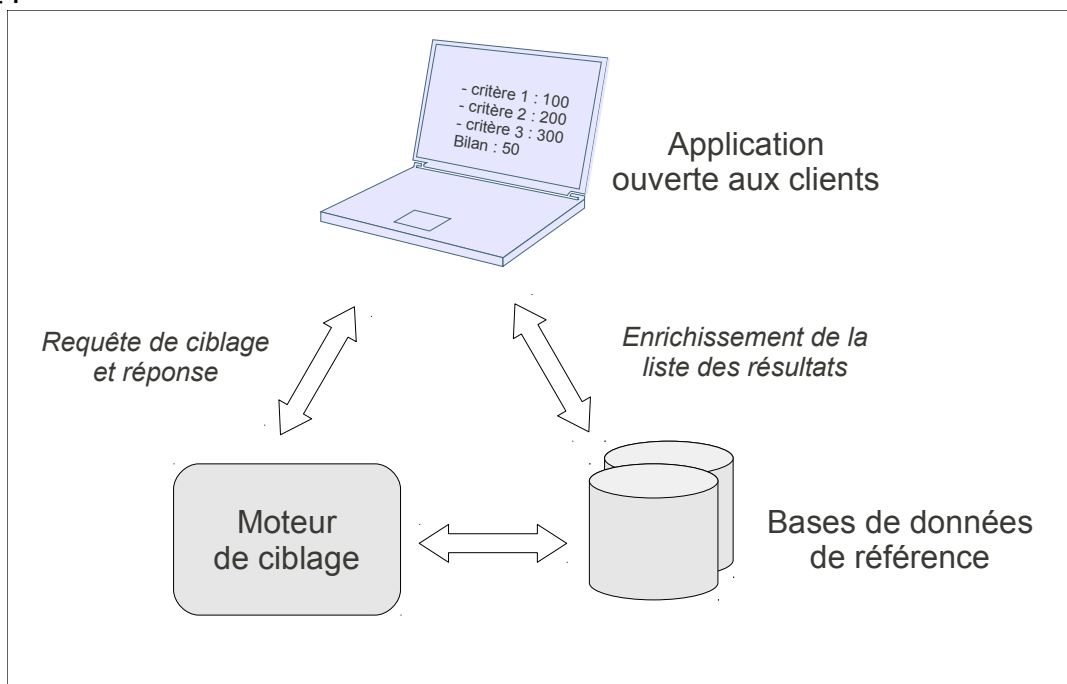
- critère 1 : 100
- critère 2 : 200
- critère 3 : 300
Bilan : 50

Application ouverte aux clients

Requête de ciblage et réponse

Enrichissement de la liste des résultats

Moteur de ciblage

Bases de données de référence